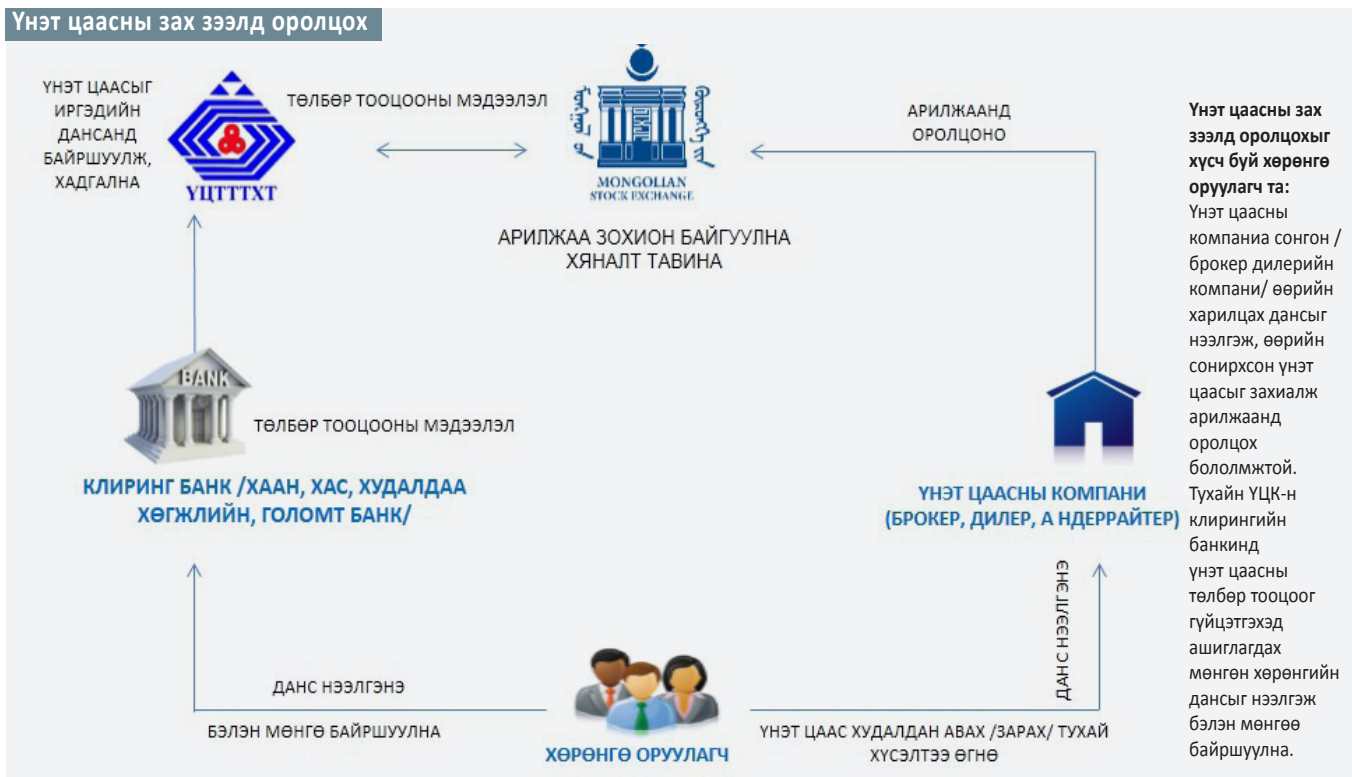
Үнэт цаасны зах зээлд оролцох

ҮНЭТ ЦААСЫГ ИРГЭДИЙН ДАНСАНД БАЙРШУУЛЖ, ХАДГАЛНА

ҮЦТТТХТ

ТӨЛБӨР ТООЦООНЫ МЭДЭЭЛЭЛ

MONGOLIAN STOCK EXCHANGE

АРИЛЖАА ЗОХИОН БАЙГУУЛНА ХЯНАЛТ ТАВИНА

АРИЛЖААНД ОРОЛЦОНО

BANK

ТӨЛБӨР ТООЦООНЫ МЭДЭЭЛЭЛ

КЛИРИНГ БАНК /ХААН, ХАС, ХУДАЛДАА ХӨГЖЛИЙН, ГОЛОМТ БАНК/

ҮНЭТ ЦААСНЫ КОМПАНИ (БРОКЕР, ДИЛЕР, А НДЕРРАЙТЕР)

ДАНС НЭЭЛГЭНЭ

ДАНС НЭЭЛГЭНЭ

БЭЛЭН МӨНГӨ БАЙРШУУЛНА

ХӨРӨНГӨ ОРУУЛАГЧ

ҮНЭТ ЦААС ХУДАЛДАН АВАХ /ЗАРАХ/ ТУХАЙ ХҮСЭЛТЭЭ ӨГНӨ

Үнэт цаасны зах зээлд оролцохыг хүсч буй хөрөнгө оруулагч та:
Үнэт цаасны компаниа сонгон /брокер дилерийн компани/ өөрийн харилцах дансыг нээлгэж, өөрийн сонирхсон үнэт цаасыг захиалж арилжаанд оролцох боломжтой. Тухайн ҮЦК-н клирингийн банкинд үнэт цаасны төлбөр тооцоог гүйцэтгэхэд ашиглагдах мөнгөн хөрөнгийн дансыг нээлгэж бэлэн мөнгөө байршуулна.